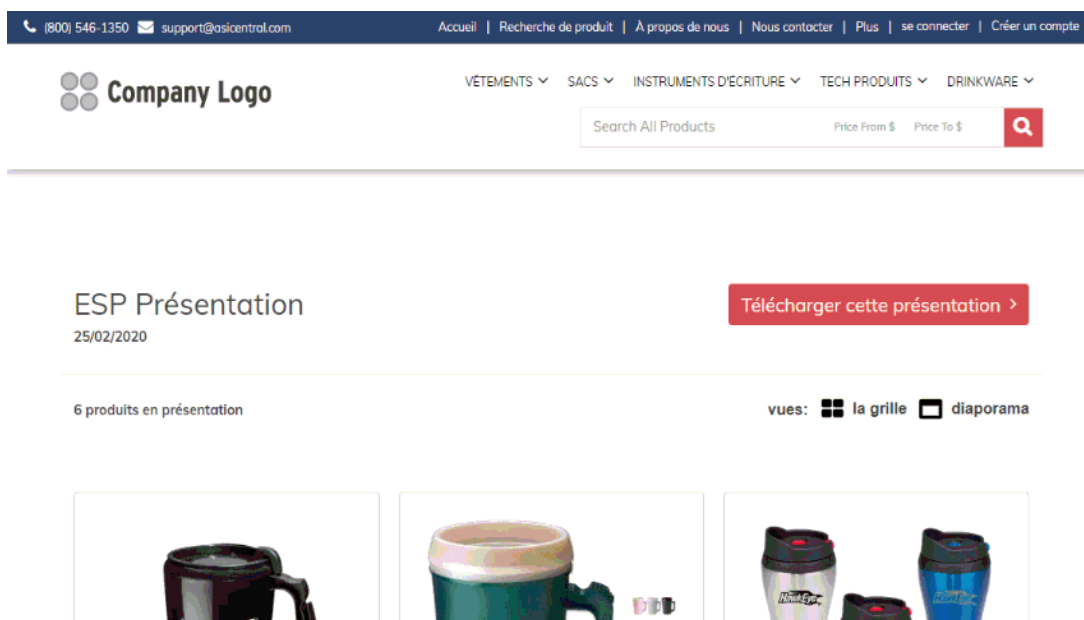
(800) 546-1350 support@asicentral.com Accueil | Recherche de produit | À propos de nous | Nous contacter | Plus | se connecter | Créer un compte

Company Logo

VÊTEMENTS SACS INSTRUMENTS D'ECRITURE TECH PRODUITS DRINKWARE

Search All Products Price From $ Price To $

ESP Présentation
25/02/2020

Télécharger cette présentation ›

6 produits en présentation

vues: la grille diaporama

HawkEye HawkEye